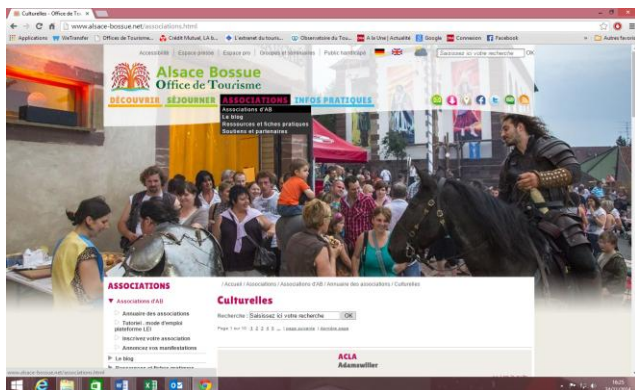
Culturelles - Office de To... ×

www.alsace-bossue.net/associations.html

Applications | WeTransfer | Office de Tourisme... | Crédit Mutuel, LA b... | L'intranet du touris... | Observatoire du Tou... | A la Une | Actualité | Google | Connexion | Facebook | Autres favoris

Accessibilité | Espace presse | Espace pro | Groupes et séminaires | Public handicapé | Saisissez ici votre recherche | OK

Alsace Bossue
Office de Tourisme

DÉCOUVRIR | SÉJOURNER | ASSOCIATIONS | INFOS PRATIQUES

Associations d'AB
Le blog
Ressources et fiches pratiques
Soutiens et partenaires

ASSOCIATIONS
▼ Associations d'AB
Annuaire des associations
Tutoriel : mode d'emploi plateforme LEI
Inscrivez votre association
Annoncez vos manifestations
▶ Le blog
▶ Ressources et fiches pratiques

> Accueil / Associations / Associations d'AB / Annuaire des associations / Culturelles

Culturelles

Recherche : Saisissez ici votre recherche | OK

Page 1 sur 10 : 1 2 3 4 5 ... | page suivante | dernière page

ACLA
Adamswiller

www.alsace-bossue.net/associations.html

16:25